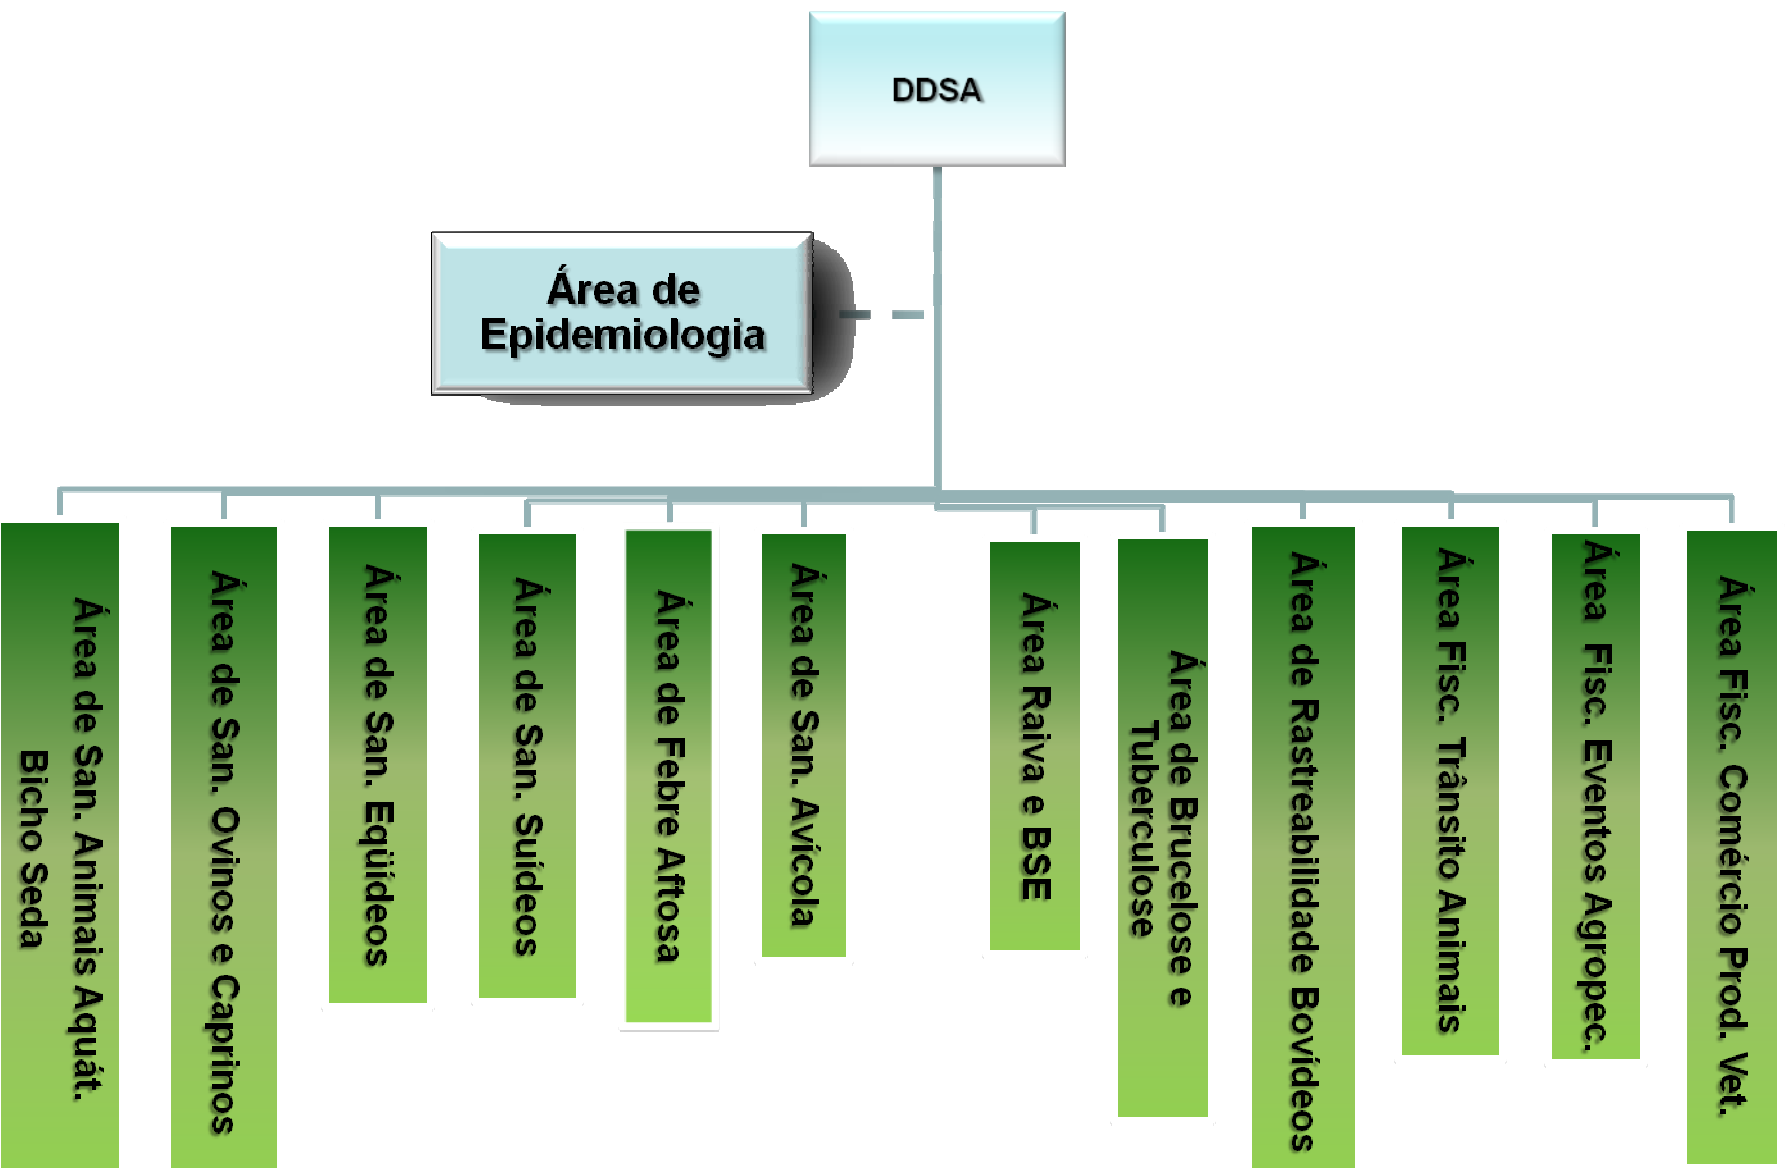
DDSA

Área de Epidemiologia

Área de San. Animais Aquát. Bicho Seda

Área de San. Ovinos e Caprinos

Área de San. Eqüídeos

Área de San. Suídeos

Área de Febre Aftosa

Área de San. Avícola

Área Raiva e BSE

Área de Brucelose e Tuberculose

Área de Rastreabilidade Bovídeos

Área Fisc. Trânsito Animais

Área Fisc. Eventos Agropec.

Área Fisc. Comércio Prod. Vet.